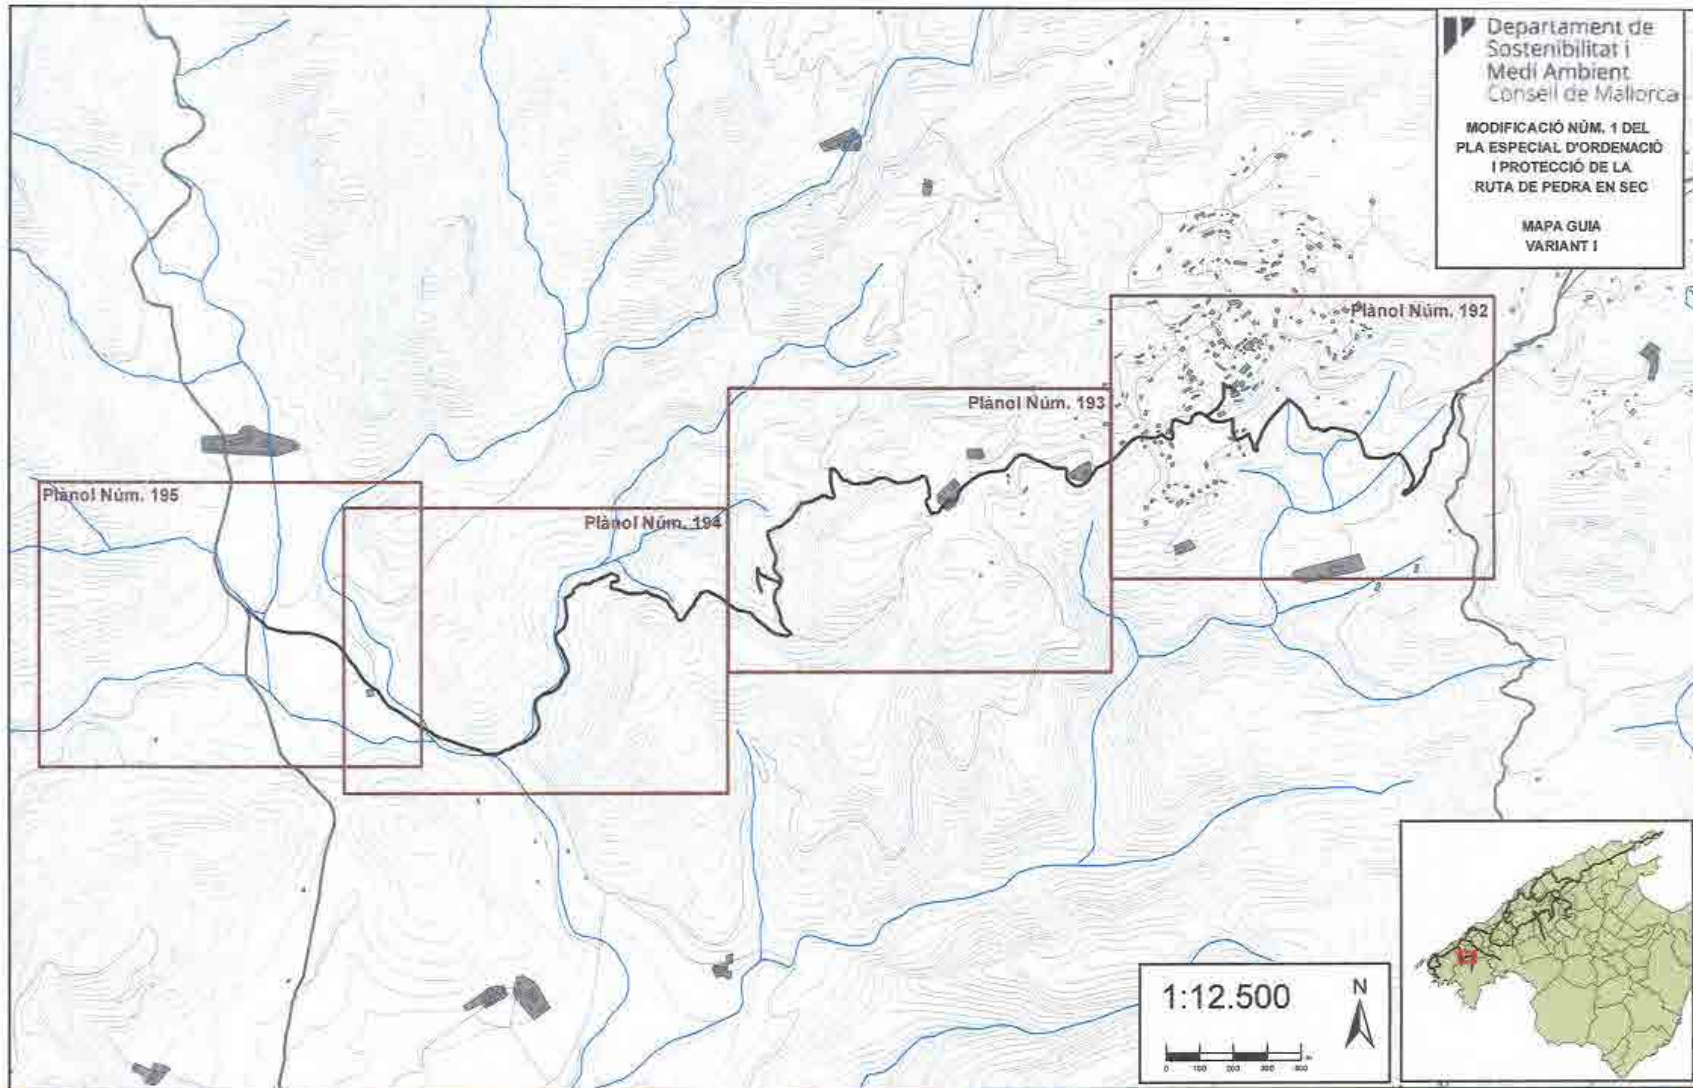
Departament de Sostenibilitat i Medi Ambient
Consell de Mallorca

MODIFICACIÓ NÚM. 1 DEL PLA ESPECIAL D'ORDENACIÓ I PROTECCIÓ DE LA RUTA DE PEDRA EN SEC

MAPA GUIA
VARIANT I

Plànol Núm. 192

Plànol Núm. 193

Plànol Núm. 194

Plànol Núm. 195

1:12.500

N

0 100 200 300 400